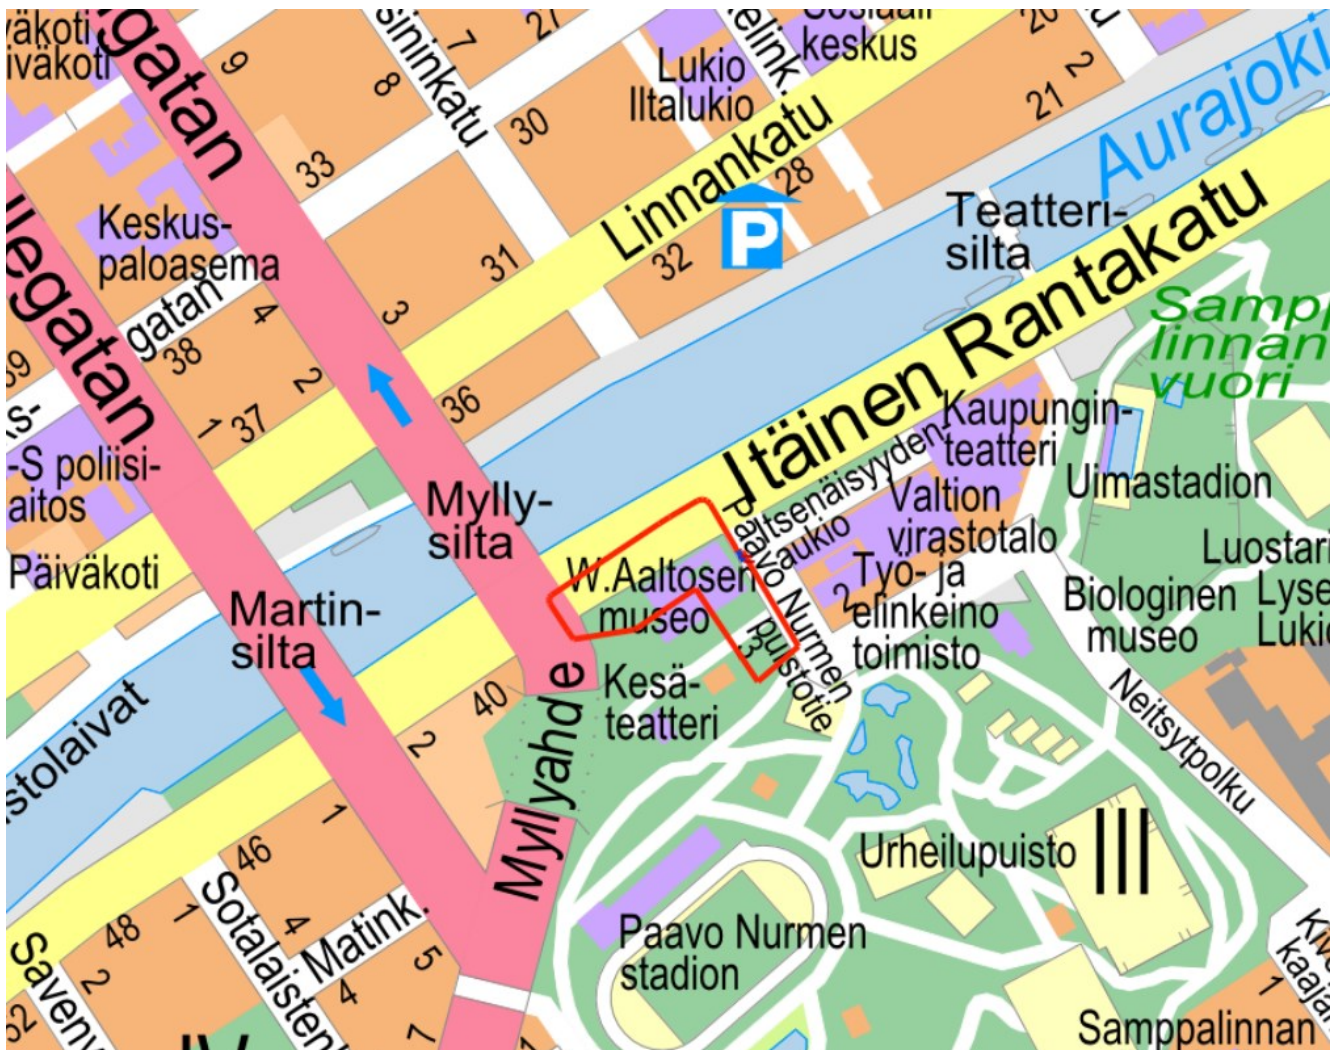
väkoti
iväkoti
gatan
9
7
21
sininkatu
8
elink.
Sosiaali
keskus
Lukio
Iltalukio
30
Linnankatu
20
21
2
Aurajoki
33
Keskus-
paloasema
legatan
gatan
38
4
31
32
28
Teatteri-
silta
Itäinen Rantakatu
Samppalinnan
vuori
3
2
1
37
36
-S poliisi-
aitos
Mylly-
silta
Itsenäisyyden-
aukio
Kaupungin-
teatteri
Valtion
virastotalo
Uimastadion
Päiväkoti
W.Aaltosen
museo
Paavo Nurmen
puistotie
Työ- ja
elinkeino
toimisto
2
3
Luostari
Biologinen
museo
Lyse
Lukio
Martin-
silta
Kesä-
teatteri
Myllyahde
40
stolaivat
2
Neitsytpolku
1
46
Urheilupuisto
III
48
1
Sotalaisten
4
Matink.
5
4
Paavo Nurmen
stadion
Savenv
2
1
Samppalinnan
Kivi
kaaja
IV